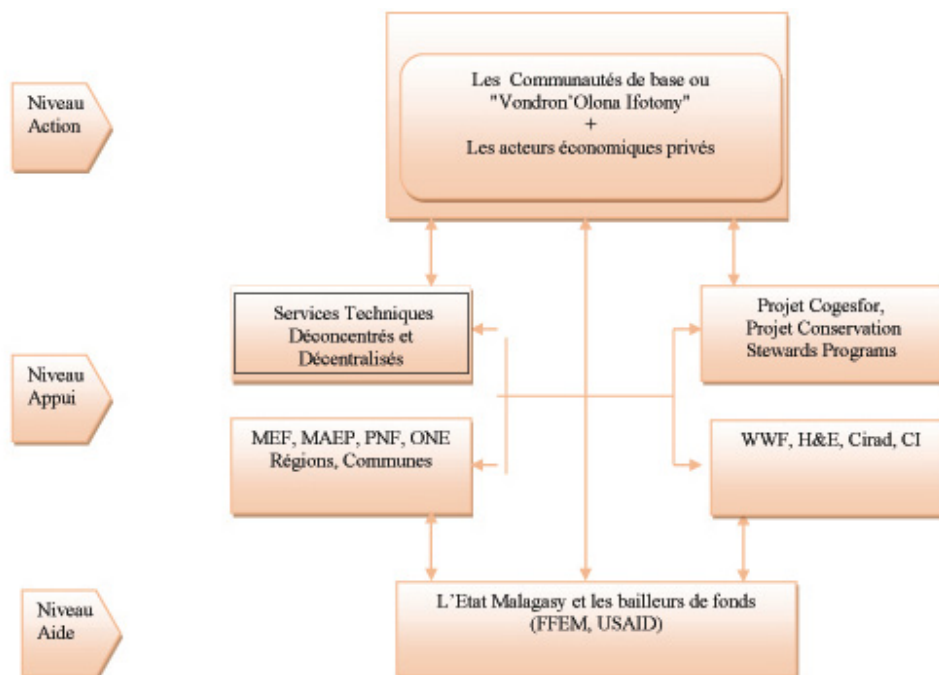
Niveau Action

Les Communautés de base ou "Vondron'Olona Ifotony" + Les acteurs économiques privés

Services Techniques Déconcentrés et Décentralisés

Projet Cogesfor, Projet Conservation Stewards Programs

Niveau Appui

MEF, MAEP, PNF, ONE Régions, Communes

WWF, H&E, Cirad, CI

Niveau Aide

L'Etat Malagasy et les bailleurs de fonds (FFEM, USAID)